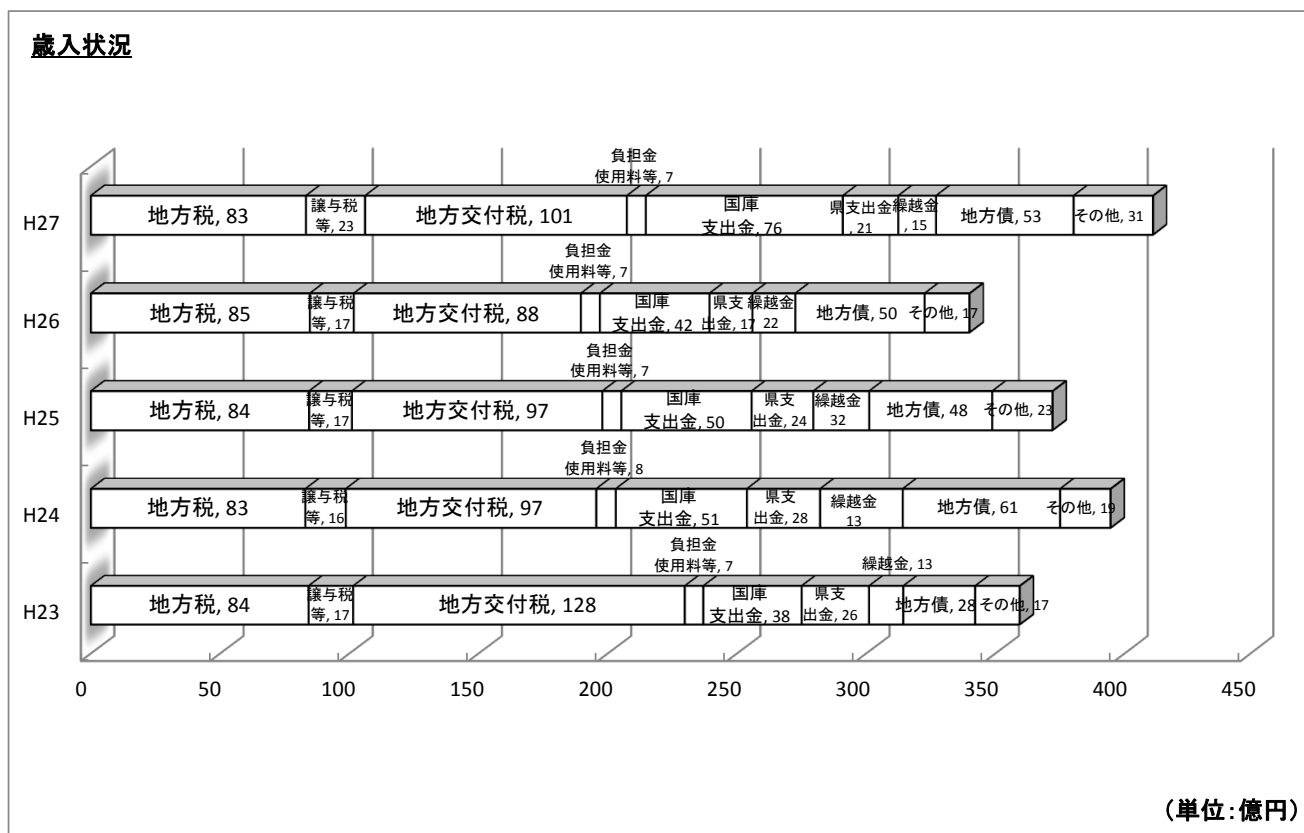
歳入状況

負担金
使用料等, 7

H27 地方税, 83 | 譲与税等, 23 | 地方交付税, 101 | 国庫支出金, 76 | 県支出金, 21 | 繰越金, 15 | 地方債, 53 | その他, 31

負担金
使用料等, 7

H26 地方税, 85 | 譲与税等, 17 | 地方交付税, 88 | 国庫支出金, 42 | 県支出金, 17 | 繰越金 22 | 地方債, 50 | その他, 17

負担金
使用料等, 7

H25 地方税, 84 | 譲与税等, 17 | 地方交付税, 97 | 国庫支出金, 50 | 県支出金, 24 | 繰越金 32 | 地方債, 48 | その他, 23

負担金
使用料等, 8

H24 地方税, 83 | 譲与税等, 16 | 地方交付税, 97 | 国庫支出金, 51 | 県支出金, 28 | 繰越金 13 | 地方債, 61 | その他, 19

負担金
使用料等, 7
繰越金, 13

H23 地方税, 84 | 譲与税等, 17 | 地方交付税, 128 | 国庫支出金, 38 | 県支出金, 26 | 地方債, 28 | その他, 17

0 50 100 150 200 250 300 350 400 450

（単位：億円）